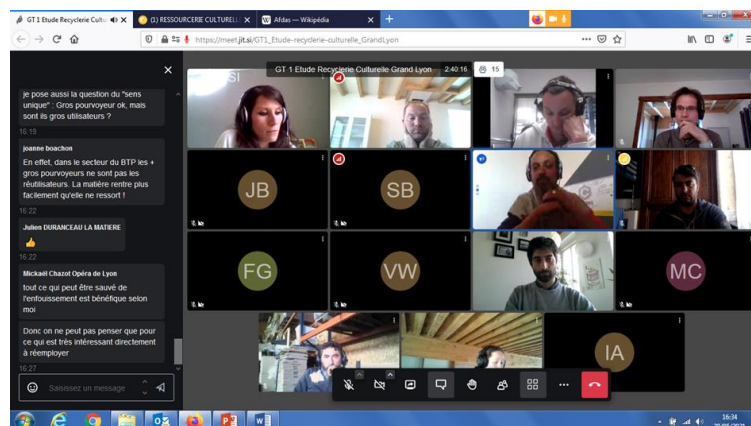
GT 1 Etude Recyclerie Cultu
(1) RESSOURCERIE CULTURELL
Afdas — Wikipédia
https://meet.jit.si/GT1_Etude-recyclerie-culturelle_GrandLyon

GT 1 Etude Recyclerie Culturelle Grand Lyon 2:40:16 15

je pose aussi la question du "sens unique" : Gros pourvoyeur ok, mais sont ils gros utilisateurs ?
16:19

joanne boachon
En effet, dans le secteur du BTP les + gros pourvoyeurs ne sont pas les réutilisateurs. La matière rentre plus facilement qu'elle ne ressort !
16:22

Julien DURANCEAU LA MATIERE
👍
16:22

Mickaël Chazot Opéra de Lyon
tout ce qui peut être sauvé de l'enfouissement est bénéfique selon moi

Donc on ne peut pas penser que pour ce qui est très intéressant directement à réemployer
16:27

Saisissez un message

JB
SB
FG
VW
MC
IA

16:34